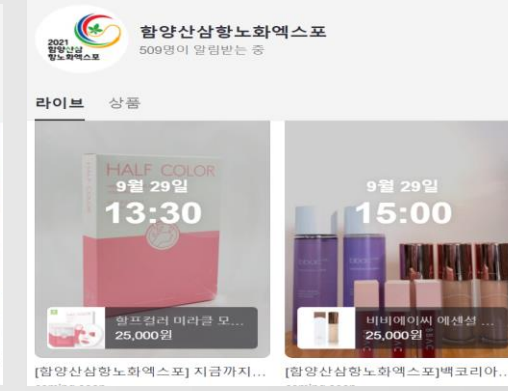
2021 함양산삼 항노화엑스포

함양산삼항노화엑스포
509명이 알림받는 중

라이브 상품

HALF COLOR
HALF COLOR
9월 29일
13:30
할프컬러 미라클 모...
25,000원
[함양산삼항노화엑스포] 지금까지...

9월 29일
15:00
비비에이씨 에센셜 ...
25,000원
[함양산삼항노화엑스포]백코리아...